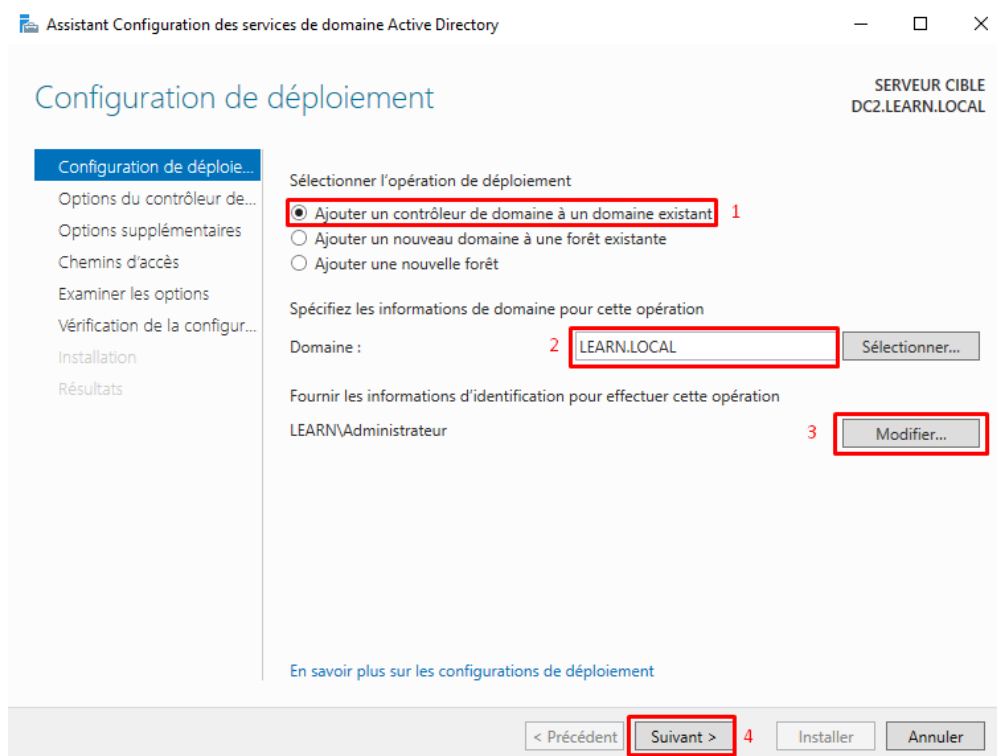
Assistant Configuration des services de domaine Active Directory

Configuration de déploiement

SERVEUR CIBLE
DC2.LEARN.LOCAL

Configuration de déploie...
Options du contrôleur de...
Options supplémentaires
Chemins d'accès
Examiner les options
Vérification de la configur...
Installation
Résultats

Sélectionner l'opération de déploiement

Ajouter un contrôleur de domaine à un domaine existant 1
Ajouter un nouveau domaine à une forêt existante
Ajouter une nouvelle forêt

Spécifiez les informations de domaine pour cette opération

Domaine : 2 LEARN.LOCAL Sélectionner...

Fournir les informations d'identification pour effectuer cette opération

LEARN\Administrateur 3 Modifier...

En savoir plus sur les configurations de déploiement

< Précédent Suivant > 4 Installer Annuler